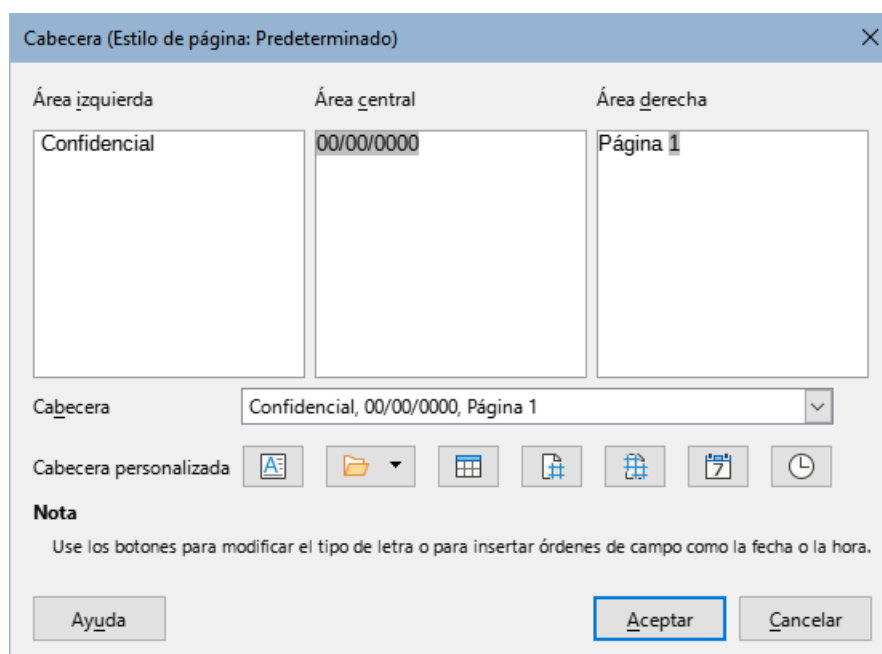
Cabecera (Estilo de página: Predeterminado)

Área izquierda
Confidencial

Área central
00/00/0000

Área derecha
Página 1

Cabecera
Confidencial, 00/00/0000, Página 1

Cabecera personalizada

Nota
Use los botones para modificar el tipo de letra o para insertar órdenes de campo como la fecha o la hora.

Ayuda
Aceptar
Cancelar